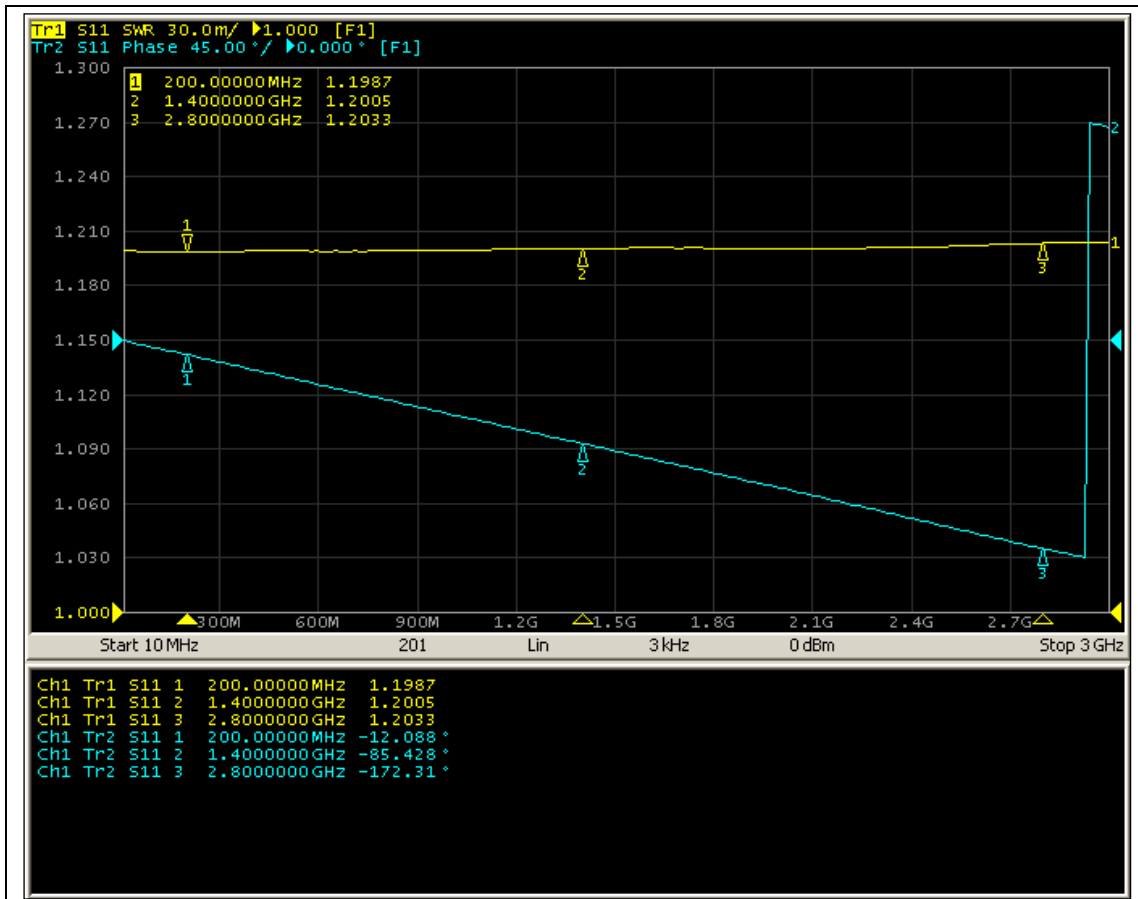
Tr1 S11 SWR 30.0m/ ▶1.000 [F1]
Tr2 S11 Phase 45.00°/ ▶0.000° [F1]

1 200.00000MHz 1.1987
2 1.4000000GHz 1.2005
3 2.8000000GHz 1.2033

1.300
1.270
1.240
1.210
1.180
1.150
1.120
1.090
1.060
1.030
1.000

1
2
3
1
2
3
1
2

300M 600M 900M 1.2G 1.5G 1.8G 2.1G 2.4G 2.7G

Start 10 MHz | 201 | Lin | 3 kHz | 0 dBm | Stop 3 GHz

Ch1 Tr1 S11 1 200.00000MHz 1.1987
Ch1 Tr1 S11 2 1.4000000GHz 1.2005
Ch1 Tr1 S11 3 2.8000000GHz 1.2033
Ch1 Tr2 S11 1 200.00000MHz -12.088°
Ch1 Tr2 S11 2 1.4000000GHz -85.428°
Ch1 Tr2 S11 3 2.8000000GHz -172.31°